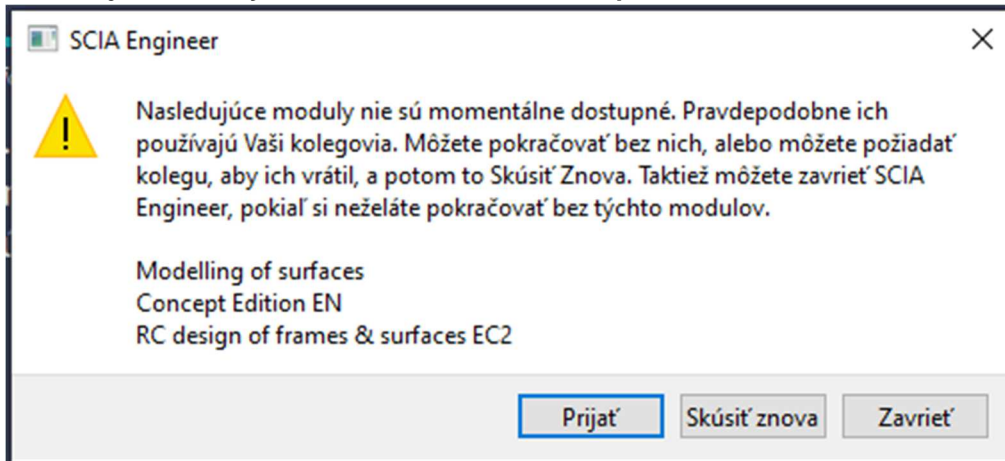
SCIA Engineer

Nasledujúce moduly nie sú momentálne dostupné. Pravdepodobne ich používajú Vaši kolegovia. Môžete pokračovať bez nich, alebo môžete požiadať kolegu, aby ich vrátil, a potom to Skúsiť Znova. Taktiež môžete zavrieť SCIA Engineer, pokiaľ si neželáte pokračovať bez týchto modulov.

Modelling of surfaces
Concept Edition EN
RC design of frames & surfaces EC2

Prijať
Skúsiť znova
Zavrieť